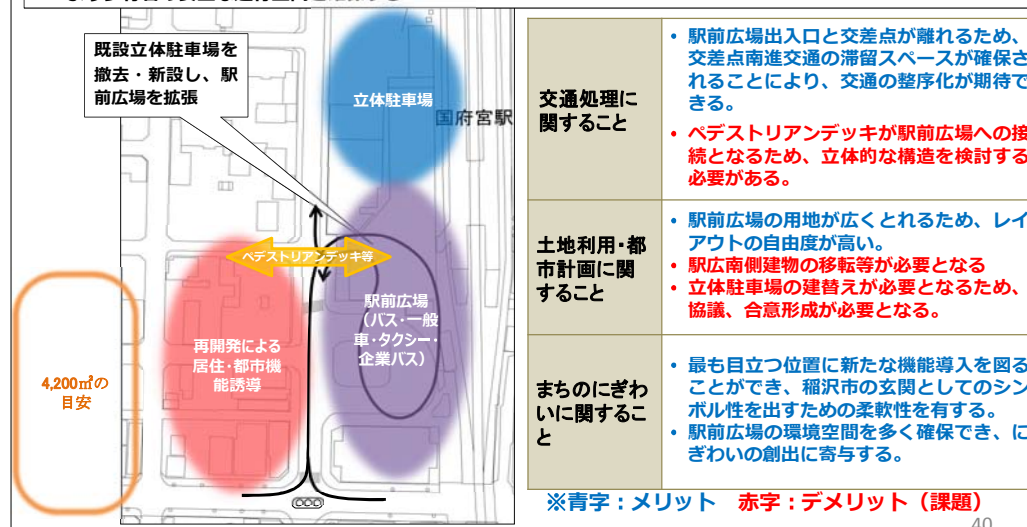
既設立体駐車場を撤去・新設し、駅前広場を拡張

立体駐車場

国府宮駅

ペデストリアンデッキ等

駅前広場（バス・一般車・タクシー・企業バス）

再開発による居住・都市機能誘導

4,200㎡の目安

| 交通処理に関すること | • 駅前広場出入口と交差点が離れるため、交差点南進交通の滞留スペースが確保されることにより、交通の整序化が期待できる。<br>• ペデストリアンデッキが駅前広場への接続となるため、立体的な構造を検討する必要がある。 |
|---|---|
| 土地利用・都市計画に関すること | • 駅前広場の用地が広くとれるため、レイアウトの自由度が高い。<br>• 駅広南側建物の移転等が必要となる<br>• 立体駐車場の建替えが必要となるため、協議、合意形成が必要となる。 |
| まちのにぎわいに関すること | • 最も目立つ位置に新たな機能導入を図ることができ、稲沢市の玄関としてのシンボル性を出すための柔軟性を有する。<br>• 駅前広場の環境空間を多く確保でき、にぎわいの創出に寄与する。 |

※青字：メリット　赤字：デメリット（課題）

40